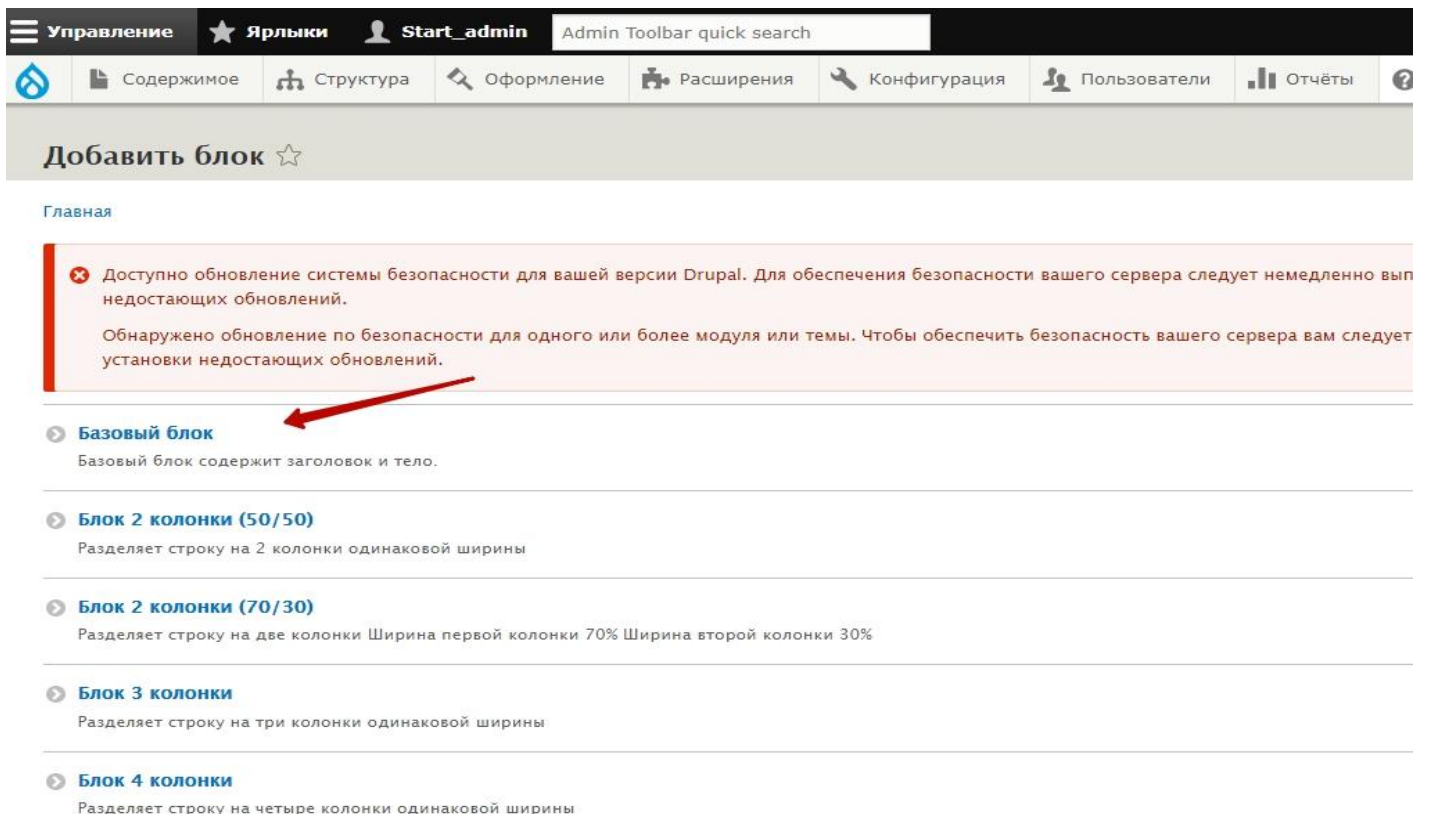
Управление Ярлыки Start_admin Admin Toolbar quick search

Содержимое Структура Оформление Расширения Конфигурация Пользователи Отчёты

Добавить блок ☆

Главная

Доступно обновление системы безопасности для вашей версии Drupal. Для обеспечения безопасности вашего сервера следует немедленно вып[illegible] недостающих обновлений.

Обнаружено обновление по безопасности для одного или более модуля или темы. Чтобы обеспечить безопасность вашего сервера вам следует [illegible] установки недостающих обновлений.

Базовый блок
Базовый блок содержит заголовок и тело.

Блок 2 колонки (50/50)
Разделяет строку на 2 колонки одинаковой ширины

Блок 2 колонки (70/30)
Разделяет строку на две колонки Ширина первой колонки 70% Ширина второй колонки 30%

Блок 3 колонки
Разделяет строку на три колонки одинаковой ширины

Блок 4 колонки
Разделяет строку на четыре колонки одинаковой ширины